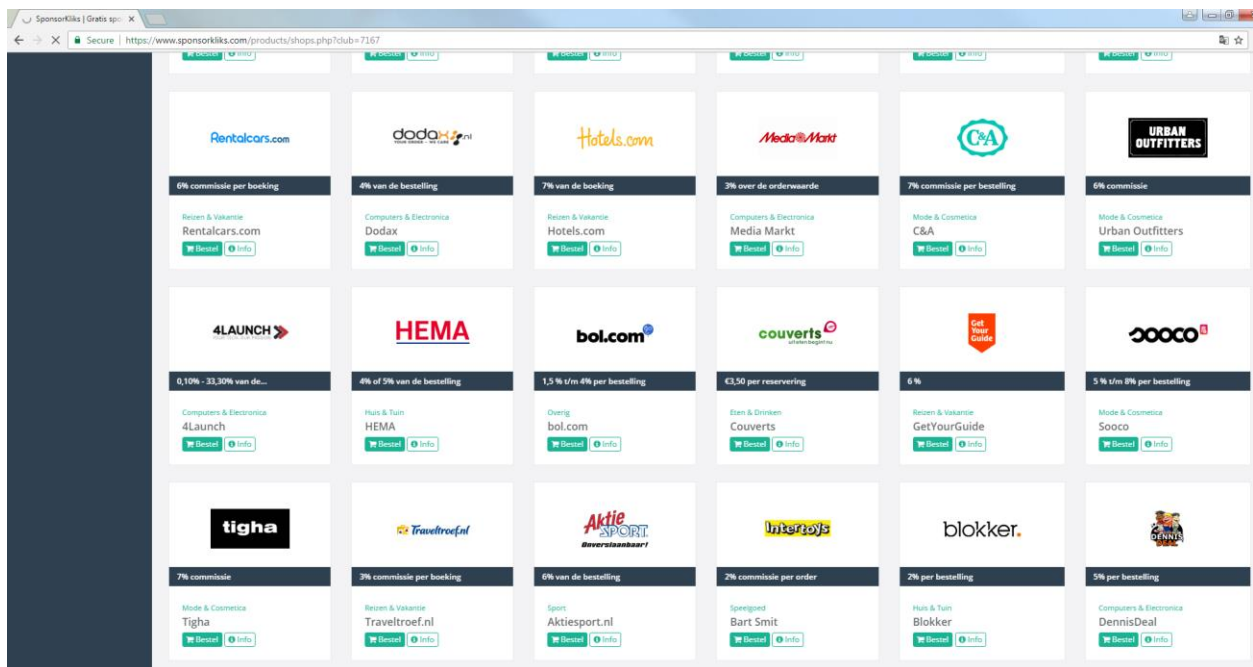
SponsorKliks | Gratis spo ×

Secure | https://www.sponsorkliks.com/products/shops.php?club=7167

Bestel Info Bestel Info Bestel Info Bestel Info Bestel Info Bestel Info

Rentalcars.com
6% commissie per boeking
Reizen & Vakantie
Rentalcars.com
Bestel Info

dodax.nl
4% van de bestelling
Computers & Electronica
Dodax
Bestel Info

Hotels.com
7% van de boeking
Reizen & Vakantie
Hotels.com
Bestel Info

MediaMarkt
3% over de orderwaarde
Computers & Electronica
Media Markt
Bestel Info

C&A
7% commissie per bestelling
Mode & Cosmetica
C&A
Bestel Info

URBAN OUTFITTERS
6% commissie
Mode & Cosmetica
Urban Outfitters
Bestel Info

4LAUNCH
0,10% - 33,30% van de...
Computers & Electronica
4Launch
Bestel Info

HEMA
4% of 5% van de bestelling
Huis & Tuin
HEMA
Bestel Info

bol.com
1,5 % t/m 4% per bestelling
Overig
bol.com
Bestel Info

couverts
€3,50 per reservering
Eten & Drinken
Couverts
Bestel Info

Get Your Guide
6 %
Reizen & Vakantie
GetYourGuide
Bestel Info

sooco
5 % t/m 8% per bestelling
Mode & Cosmetica
Sooco
Bestel Info

tigha
7% commissie
Mode & Cosmetica
Tigha
Bestel Info

Traveltroef.nl
3% commissie per boeking
Reizen & Vakantie
Traveltroef.nl
Bestel Info

Aktie SPORT Onverslaanbaar!
6% van de bestelling
Sport
Aktiesport.nl
Bestel Info

Intertoys
2% commissie per order
Speelgoed
Bart Smit
Bestel Info

blokker.
2% per bestelling
Huis & Tuin
Blokker
Bestel Info

DENNIS
5% per bestelling
Computers & Electronica
DennisDeal
Bestel Info